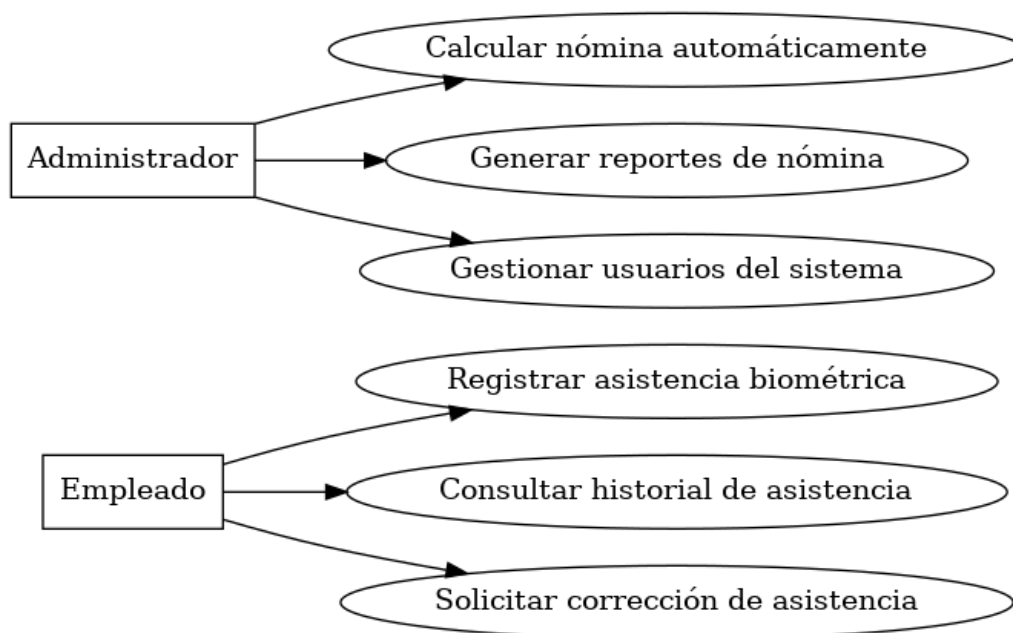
Administrador

Calcular nómina automáticamente

Generar reportes de nómina

Gestionar usuarios del sistema

Empleado

Registrar asistencia biométrica

Consultar historial de asistencia

Solicitar corrección de asistencia